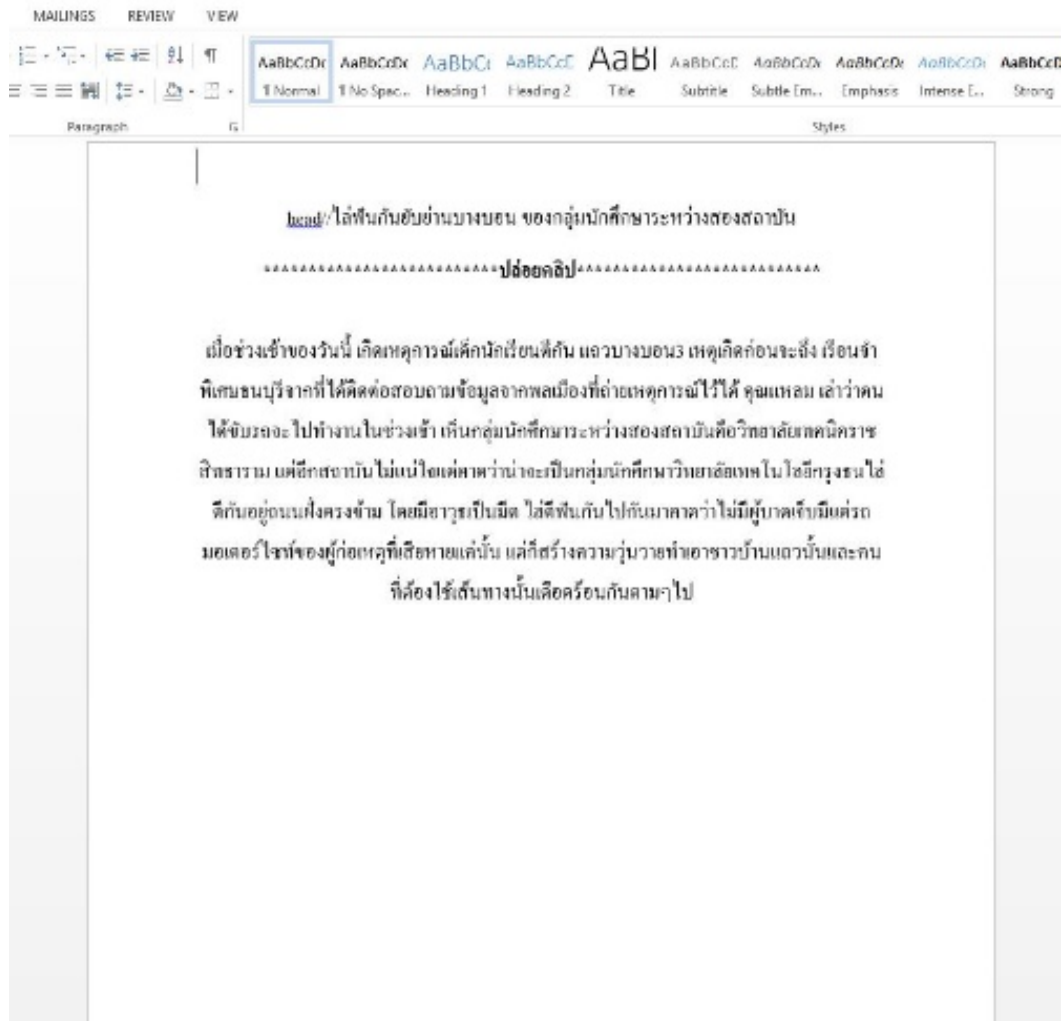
MAILINGS REVIEW VIEW

Paragraph

AaBbCcDc AaBbCcDc AaBbCc AaBbCcE AaBl AaBbCcE AaBbCcDc AaBbCcDc AaBbCcDc AaBbCcD

1 Normal 1 No Spac... Heading 1 Heading 2 Title Subtitle Subtle Em... Emphasis Intense E... Strong

Styles

head//ไล่ฟันกันยับย่านบางบอน ของกลุ่มนักศึกษาระหว่างสองสถาบัน

**************************ปล่อยคลิป**************************

เมื่อช่วงเช้าของวันนี้ เกิดเหตุการณ์เด็กนักเรียนตีกัน แถวบางบอน3 เหตุเกิดก่อนจะถึง เรือนจำพิเศษธนบุรีจากที่ได้ติดต่อสอบถามข้อมูลจากพลเมืองที่ถ่ายเหตุการณ์ไว้ได้ คุณแหลม เล่าว่าตนได้ขับรถจะ ไปทำงานในช่วงเช้า เห็นกลุ่มนักศึกษาระหว่างสองสถาบันคือวิทยาลัยเทคนิคราชสิทธาราม แต่อีกสถาบันไม่แน่ใจแต่คาดว่าน่าจะเป็นกลุ่มนักศึกษาวิทยาลัยเทคโนโลยีกรุงธนไล่ตีกันอยู่บนฝั่งตรงข้าม โดยมีอาวุธเป็นมีด ไล่ตีฟันกันไปกันมาคาดว่าไม่มีผู้บาดเจ็บมีแต่รถมอเตอร์ไซท์ของผู้ก่อเหตุที่เสียหายแค่นั้น แต่ก็สร้างความวุ่นวายทำชาวบ้านแถวนั้นและคนที่ต้องใช้เส้นทางนั้นเดือดร้อนกันตามๆไป